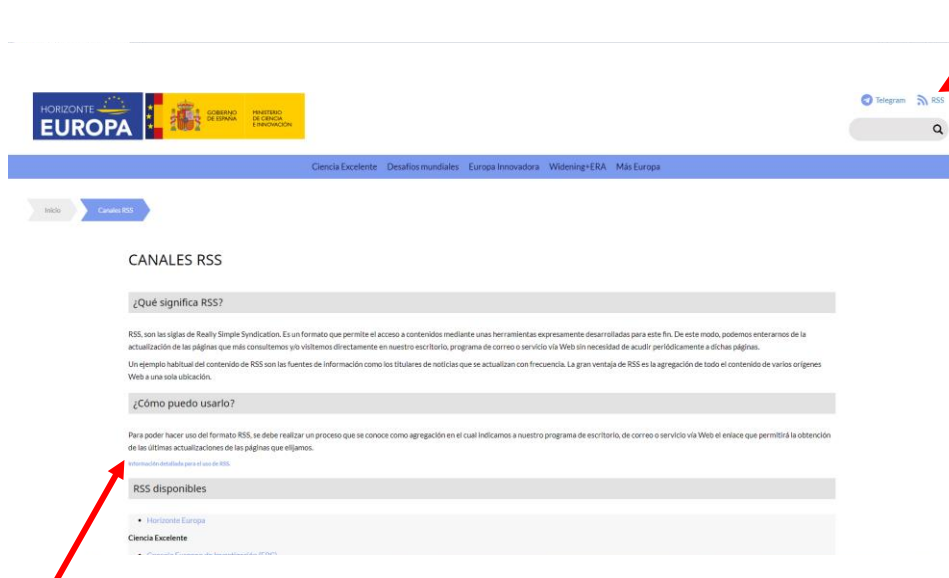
HORIZONTE EUROPA

GOBIERNO DE ESPAÑA MINISTERIO DE CIENCIA E INNOVACIÓN

Telegram RSS

Ciencia Excelente Desafíos mundiales Europa Innovadora Widening+ERA Más Europa

Inicio Canales RSS

CANALES RSS

¿Qué significa RSS?

RSS, son las siglas de Really Simple Syndication. Es un formato que permite el acceso a contenidos mediante unas herramientas expresamente desarrolladas para este fin. De este modo, podemos enterarnos de la actualización de las páginas que más consultemos y/o visitemos directamente en nuestro escritorio, programa de correo o servicio vía Web sin necesidad de acudir periódicamente a dichas páginas.

Un ejemplo habitual del contenido de RSS son las fuentes de información como los titulares de noticias que se actualizan con frecuencia. La gran ventaja de RSS es la agregación de todo el contenido de varios orígenes Web a una sola ubicación.

¿Cómo puedo usarlo?

Para poder hacer uso del formato RSS, se debe realizar un proceso que se conoce como agregación en el cual indicamos a nuestro programa de escritorio, de correo o servicio vía Web el enlace que permitirá la obtención de las últimas actualizaciones de las páginas que elijamos.

Información detallada para el uso de RSS.

RSS disponibles

• Horizonte Europa

Ciencia Excelente

• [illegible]